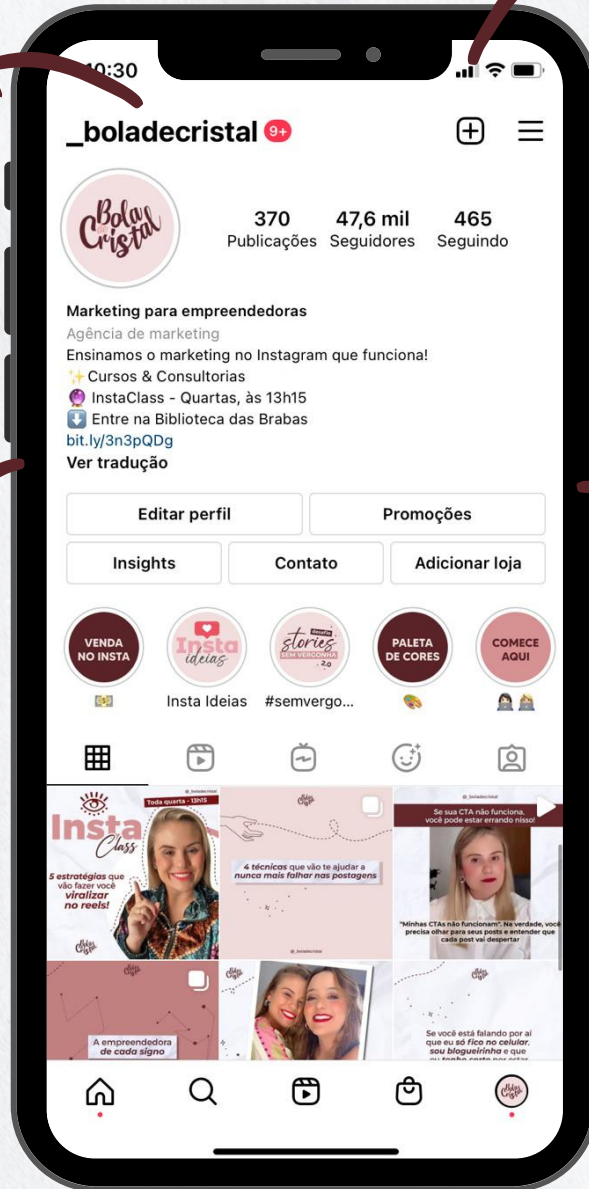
10:30

_boladecristal 9+

Bola de Cristal

370 Publicações
47,6 mil Seguidores
465 Seguindo

Marketing para empreendedoras
Agência de marketing
Ensinamos o marketing no Instagram que funciona!
✨Cursos & Consultorias
🔮 InstaClass - Quartas, às 13h15
⬇️ Entre na Biblioteca das Brabas
bit.ly/3n3pQDg
Ver tradução

Editar perfil
Promoções
Insights
Contato
Adicionar loja

VENDA NO INSTA
💵
Insta ideias
Insta Ideias
desafio stories SEM VERGONHA 2.0
#semvergo...
PALETA DE CORES
🎨
COMECE AQUI
🙋🏻‍♀️🙋🏼‍♀️

@_boladecristal
Toda quarta - 13h15
Insta Class
5 estratégias que vão fazer você viralizar no reels!

Bola de Cristal
4 técnicas que vão te ajudar a nunca mais falhar nas postagens
@_boladecristal

@_boladecristal
Se sua CTA não funciona, você pode estar errando nisso!
"Minhas CTAs não funcionam". Na verdade, você precisa olhar para seus posts e entender que cada post vai despertar

Bola de Cristal
A empreendedora de cada signo

Bola de Cristal
Se você está falando por aí que eu só fico no celular, sou blogueirinha e que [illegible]